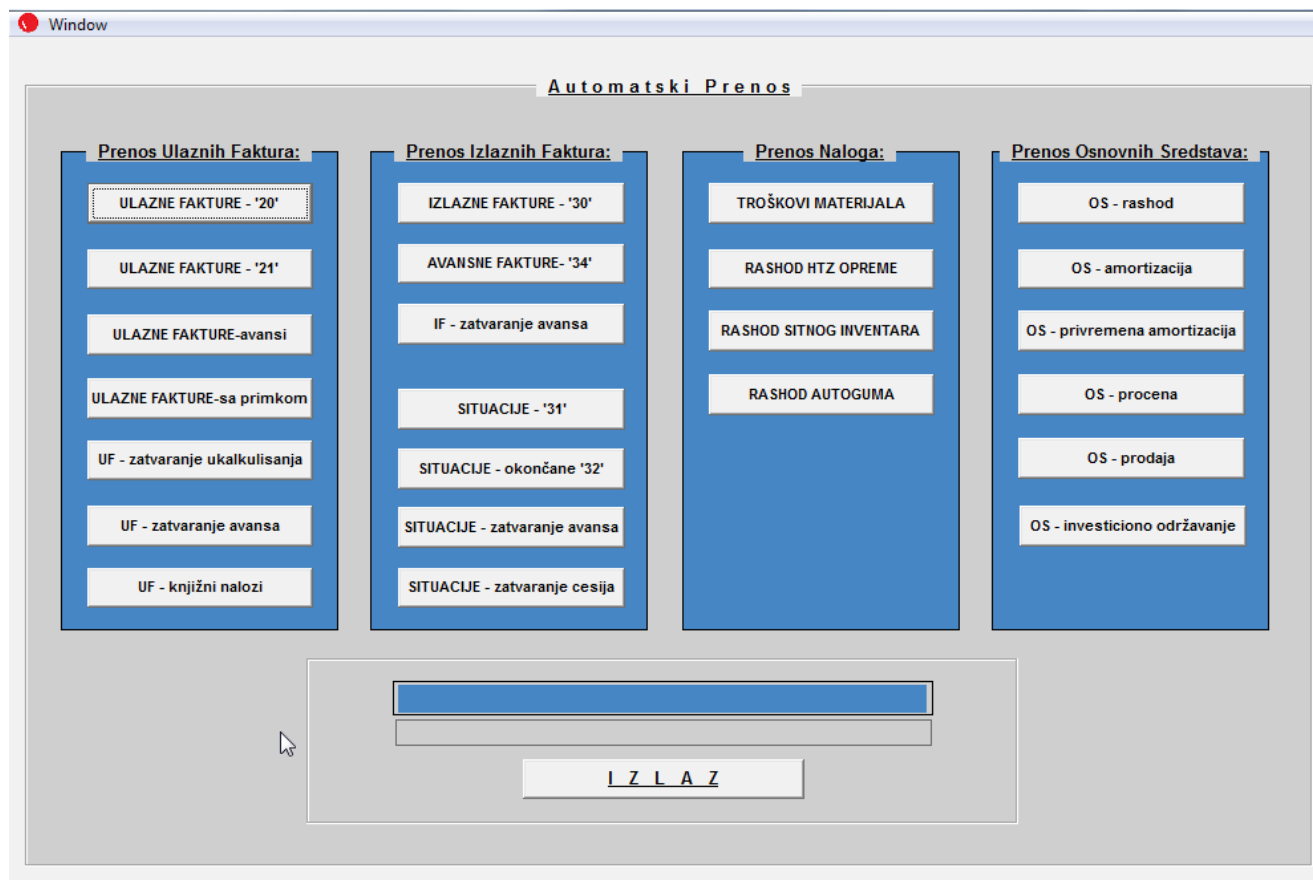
Window

Automatski Prenos

Prenos Ulaznih Faktura:

ULAZNE FAKTURE - '20'

ULAZNE FAKTURE - '21'

ULAZNE FAKTURE-avansi

ULAZNE FAKTURE-sa primkom

UF - zatvaranje ukalkulisanja

UF - zatvaranje avansa

UF - knjižni nalozi

Prenos Izlaznih Faktura:

IZLAZNE FAKTURE - '30'

AVANSNE FAKTURE- '34'

IF - zatvaranje avansa

SITUACIJE - '31'

SITUACIJE - okončane '32'

SITUACIJE - zatvaranje avansa

SITUACIJE - zatvaranje cesija

Prenos Naloga:

TROŠKOVI MATERIJALA

RASHOD HTZ OPREME

RASHOD SITNOG INVENTARA

RASHOD AUTOGUMA

Prenos Osnovnih Sredstava:

OS - rashod

OS - amortizacija

OS - privremena amortizacija

OS - procena

OS - prodaja

OS - investiciono održavanje

I Z L A Z